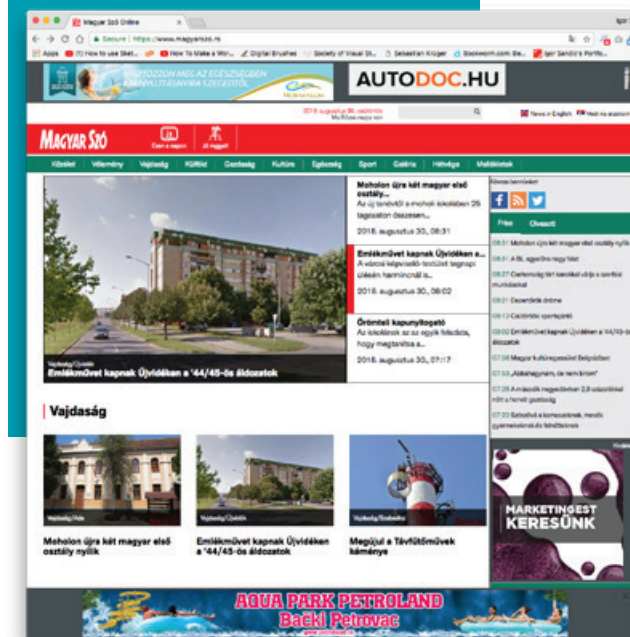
Magyar Szó Online
Secure | https://www.magyarszo.rs
Apps (1) How to use Sket... How To Make a Wor... Digital Brushes Society of Visual St... Sebastian Krüger Bookworm.com Be... Igor Sandić's Portfo...

AUTODOC.HU

2018. augusztus 30., csütörtök

News in English

MAGYAR SZÓ

Kezdőlap Vélemény Vajdaság Külföld Gazdaság Kultúra Egészség Sport Galéria Hétvége Mellékletek

Moholon újra két magyar első osztály...
Az új tanévtől a moholi iskolában 25 tagozaton összesen...
2018. augusztus 30., 08:31

Emlékművet kapnak Újvidéken a...
A városi képviselő-testület tegnapi ülésén harmincnál is...
2018. augusztus 30., 08:02

Örömteli kapunyitogató
Az iskolának az egyik feladata, hogy megtanítsa a...
2018. augusztus 30., 07:17

Vajdaság/Újvidék
Emlékművet kapnak Újvidéken a '44/45-ös áldozatok

Friss Olvasott

08:31 Moholon újra két magyar első osztály nyílik
08:31 A BL együttes nagy falat
08:07 Csatornázás tárt lakóknál ulája a szerbiai munkásokat
08:01 Dezerdárok öröme
08:12 Családokat sportja(?)
08:02 Emlékművet kapnak Újvidéken a '44/45-ös áldozatok
07:58 Magyar kultúraegyesület Belgrádban
07:55 „Kabaréhegymen, de nem börtön”
07:28 A második negyedévben 2,9 százalékkal nőtt a hazai gazdaság
07:20 Szisztahát a komcastlinak, mesélt gyermekeknek fedezitétek

Vajdaság

Vajdaság/Mohol
Moholon újra két magyar első osztály nyílik

Vajdaság/Újvidék
Emlékművet kapnak Újvidéken a '44/45-ös áldozatok

Vajdaság/Szabadka
Megújul a Távfűtőművek kéménye

MARKETINGEST KERESÜNK

AQUA PARK PETROLAND
Bački Petrovac